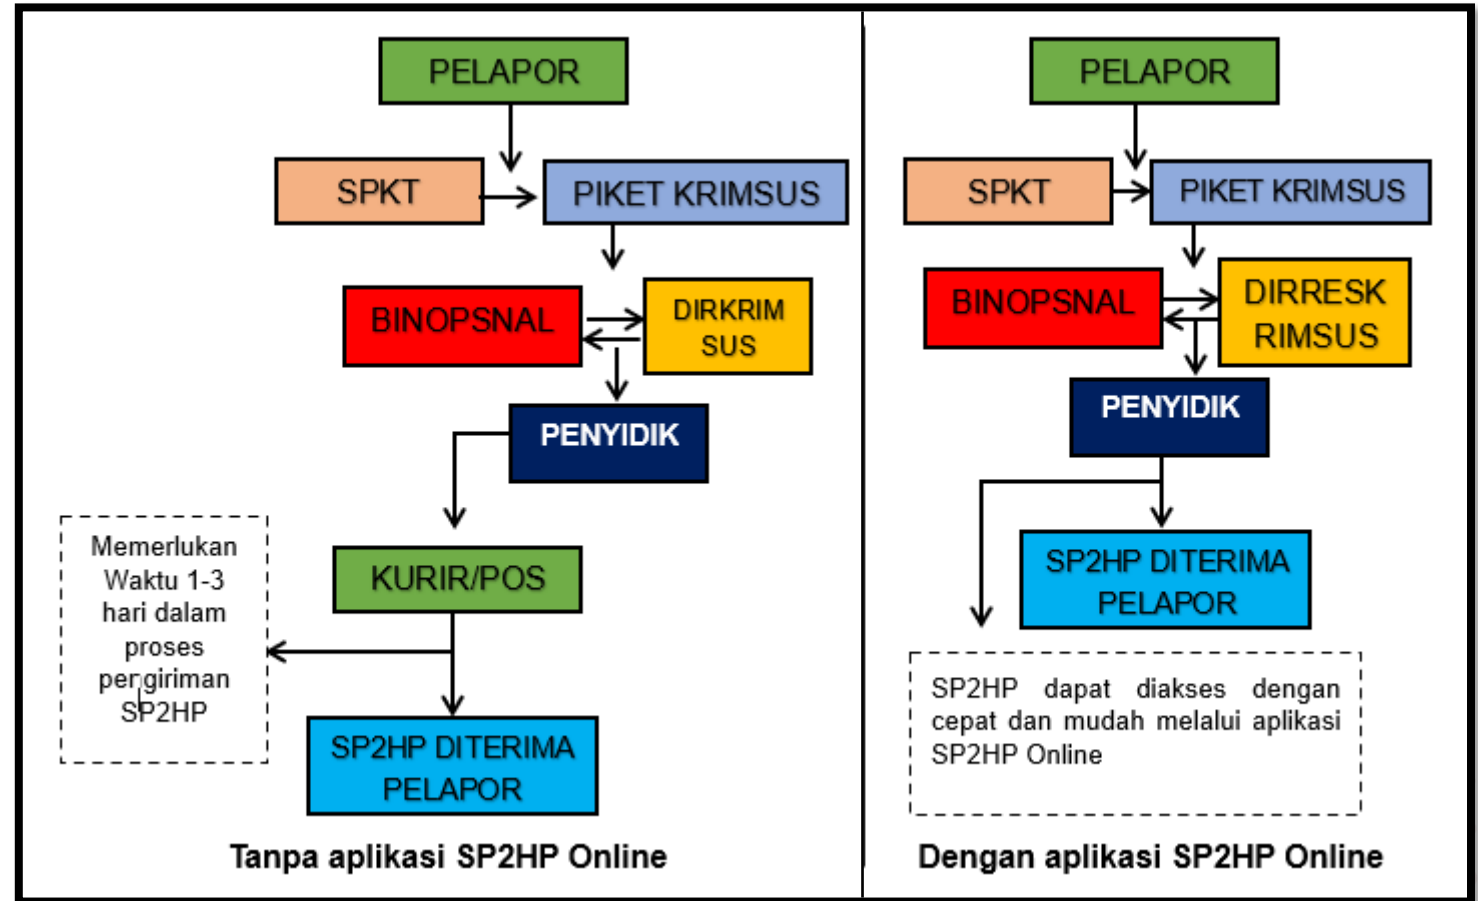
PELAPOR

SPKT

PIKET KRIMSUS

BINOPSNAL

DIRKRIM SUS

PENYIDIK

Memerlukan Waktu 1-3 hari dalam proses pengiriman SP2HP

KURIR/POS

SP2HP DITERIMA PELAPOR

Tanpa aplikasi SP2HP Online

PELAPOR

SPKT

PIKET KRIMSUS

BINOPSNAL

DIRRESK RIMSUS

PENYIDIK

SP2HP DITERIMA PELAPOR

SP2HP dapat diakses dengan cepat dan mudah melalui aplikasi SP2HP Online

Dengan aplikasi SP2HP Online